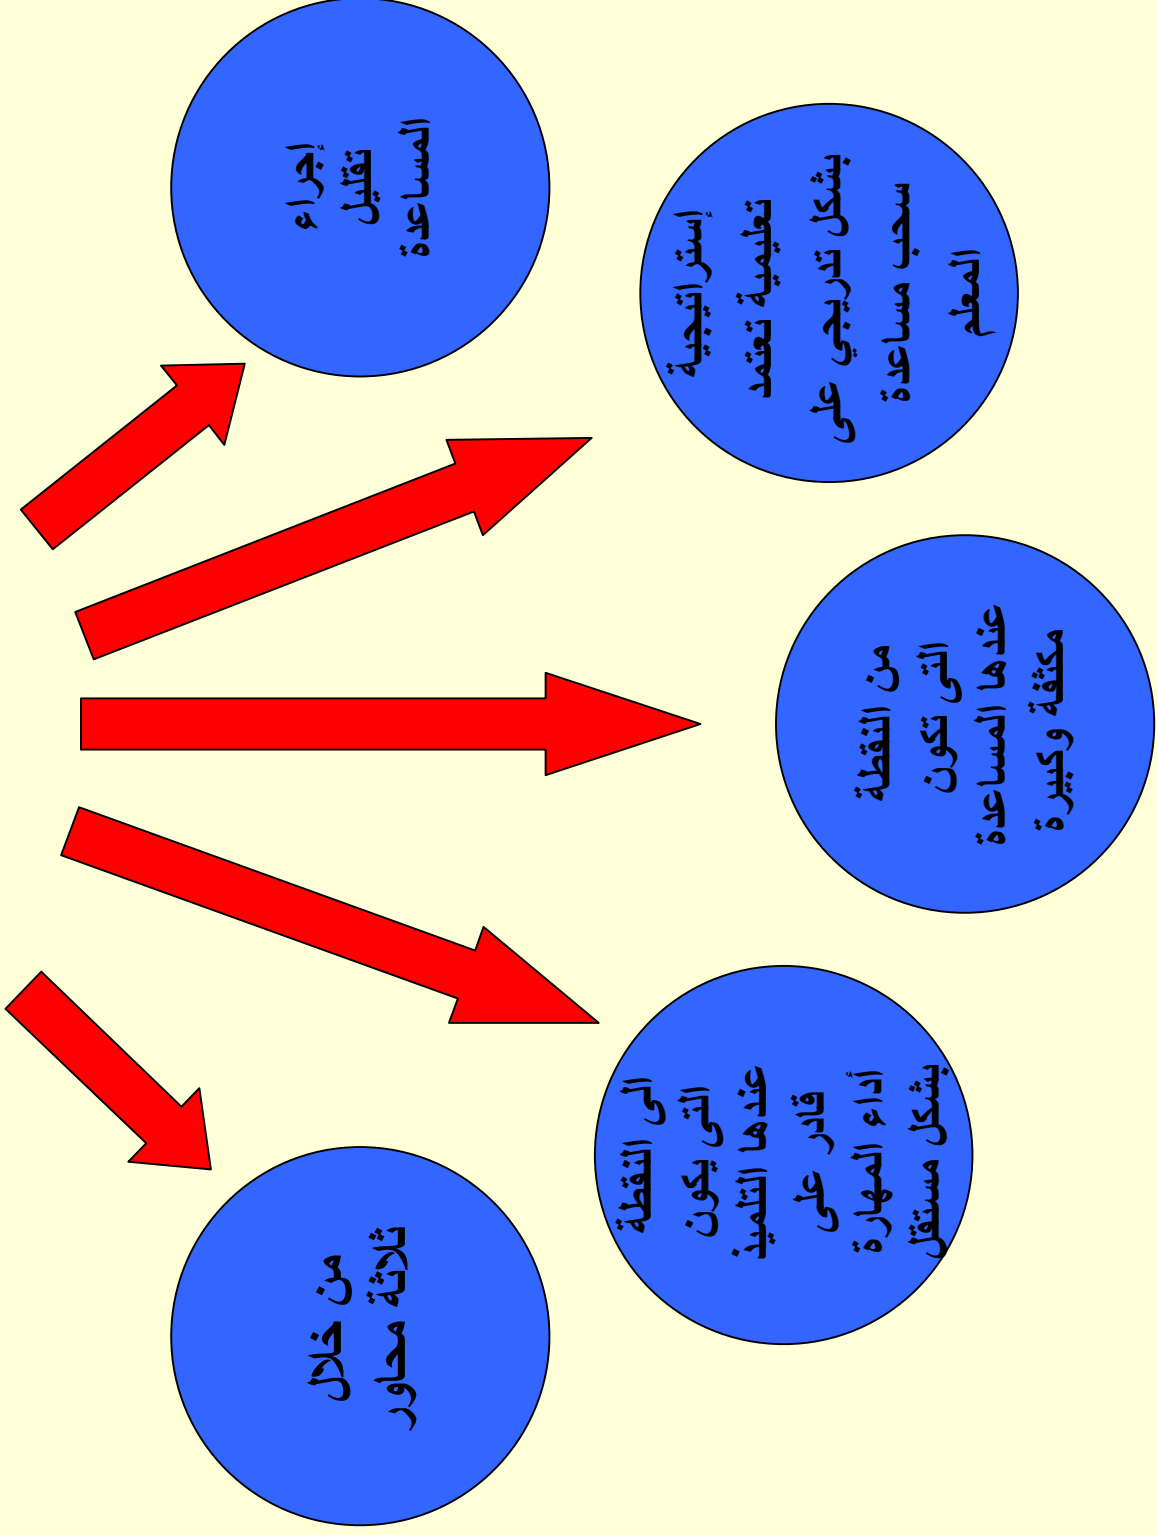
إجراء تقليل المساعدة

إستراتيجية تعليمية تعتمد بشكل تدريجي على سحب مساعدة المعلم

من النقطة التي تكون عندها المساعدة مكثفة وكبيرة

الى النقطة التي يكون عندها التلميذ قادر على أداء المهارة بشكل مستقل

من خلال ثلاثة محاور